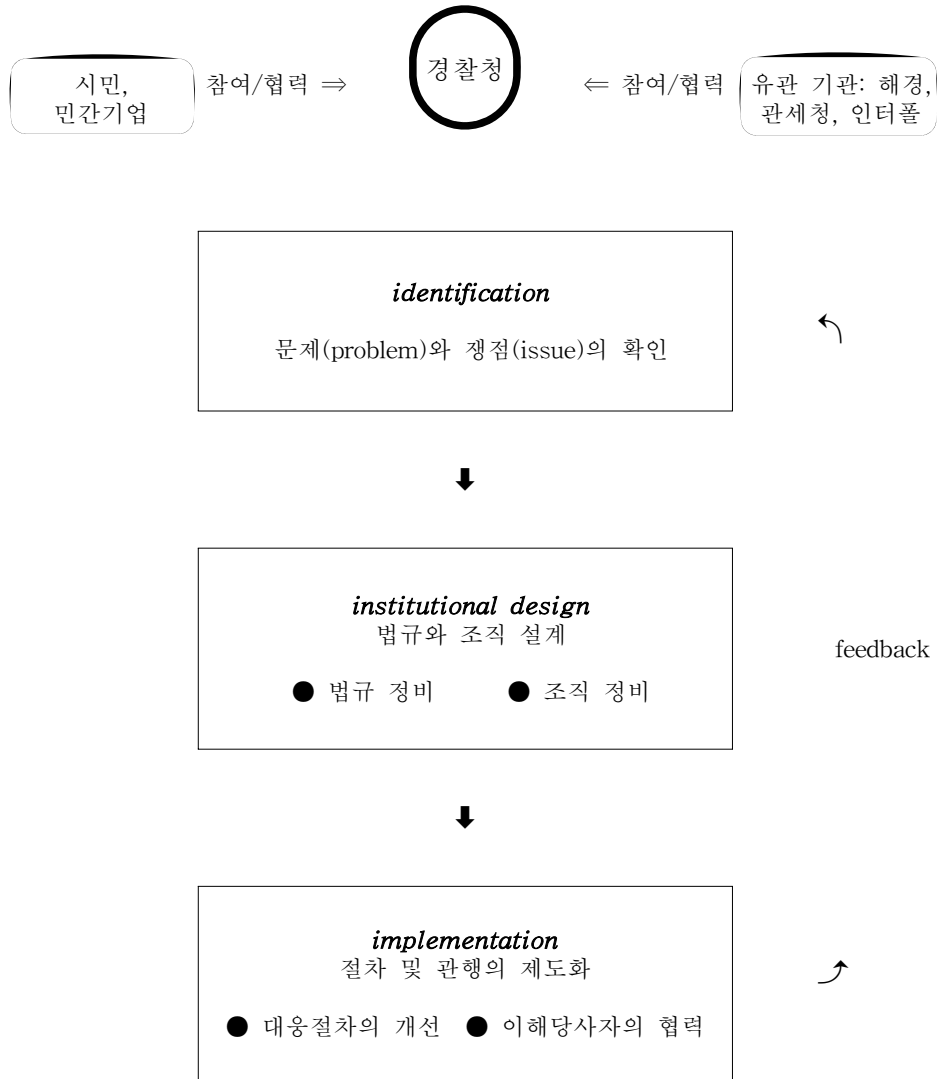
시민, 민간기업

참여/협력 ⇒

경찰청

⇐ 참여/협력

유관 기관: 해경, 관세청, 인터폴

*identification*
문제(problem)와 쟁점(issue)의 확인

*institutional design*
법규와 조직 설계

● 법규 정비 ● 조직 정비

feedback

*implementation*
절차 및 관행의 제도화

● 대응절차의 개선 ● 이해당사자의 협력